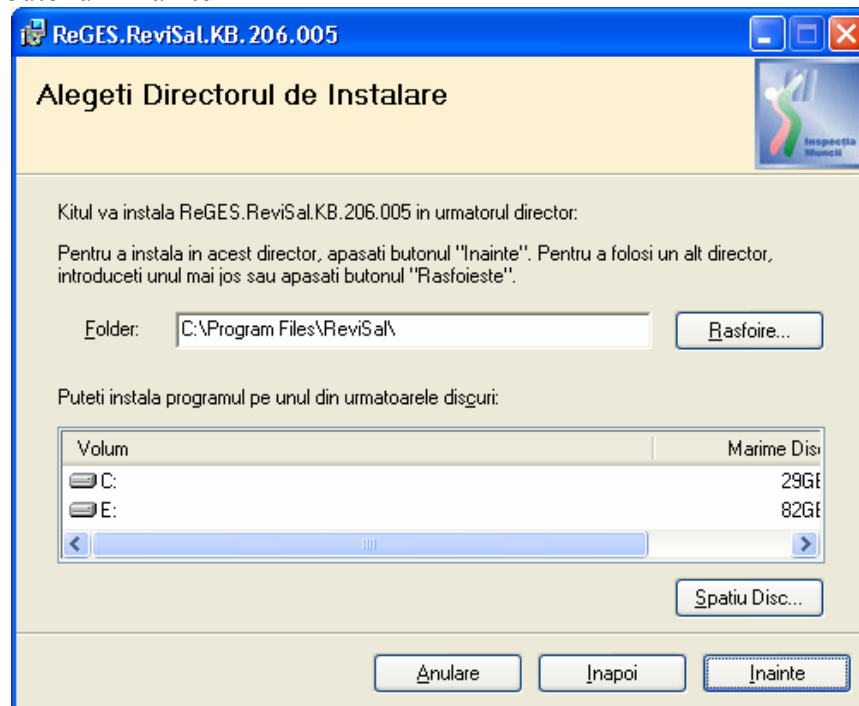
ReGES.ReviSal.KB.206.005

Alegeti Directorul de Instalare

Inspecția Muncii

Kitul va instala ReGES.ReviSal.KB.206.005 in urmatorul director:

Pentru a instala in acest director, apasati butonul "Inainte". Pentru a folosi un alt director, introduceti unul mai jos sau apasati butonul "Rasfoieste".

Folder: C:\Program Files\ReviSal\

Rasfoire...

Puteti instala programul pe unul din urmatoarele discuri:

| Volum | Marime Dis |
|---|---|
| C: | 29GI |
| E: | 82GI |

Spatiu Disc...

Anulare

Inapoi

Inainte